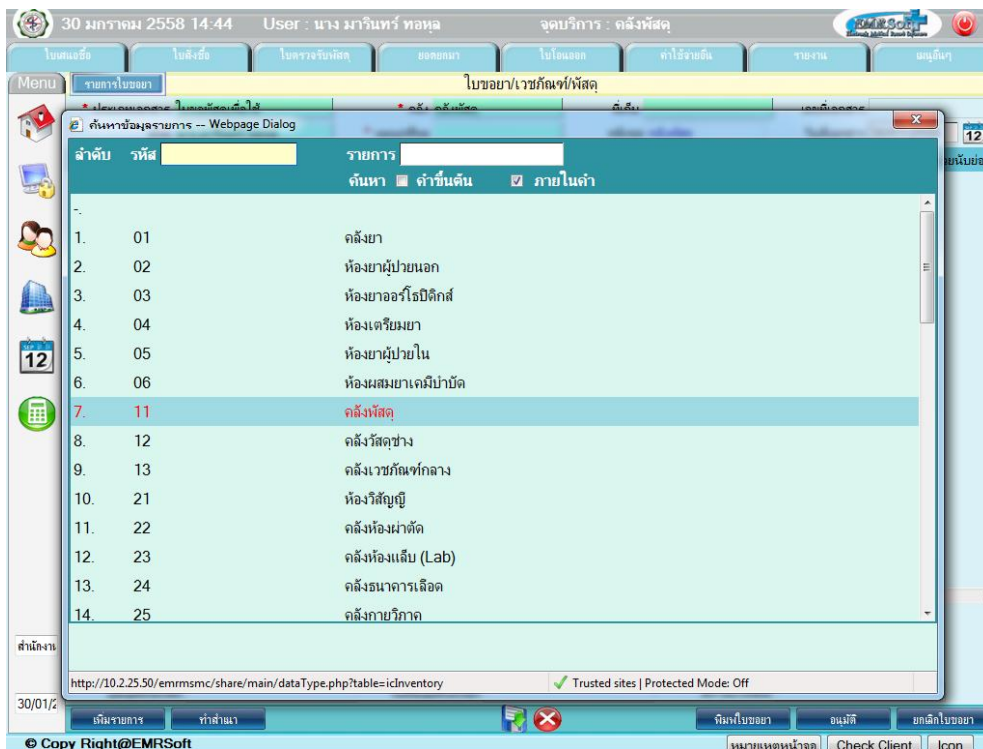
30 มกราคม 2558 14:44 User : นาง มารินทร์ ทอหุล จุดบริการ : คลังพัสดุ

EMRSoft

ใบเสนอซื้อ | ใบสั่งซื้อ | ใบตรวจรับพัสดุ | ยอดยกมา | ใบโอนออก | ค่าใช้จ่ายอื่น | รายงาน | เมนูอื่นๆ

Menu | รายการใบขอยา | ใบขอยา/เวชภัณฑ์/พัสดุ

ค้นหาข้อมูลรายการ -- Webpage Dialog

ลำดับ รหัส รายการ

ค้นหา คำขึ้นต้น ภายในคำ

-.

| | | |
|---|---|---|
| 1. | 01 | คลังยา |
| 2. | 02 | ห้องยาผู้ป่วยนอก |
| 3. | 03 | ห้องยาออร์โธปิดิกส์ |
| 4. | 04 | ห้องเตรียมยา |
| 5. | 05 | ห้องยาผู้ป่วยใน |
| 6. | 06 | ห้องผสมยาเคมีบำบัด |
| 7. | 11 | คลังพัสดุ |
| 8. | 12 | คลังวัสดุช่าง |
| 9. | 13 | คลังเวชภัณฑ์กลาง |
| 10. | 21 | ห้องวิสัญญี |
| 11. | 22 | คลังห้องผ่าตัด |
| 12. | 23 | คลังห้องแล็บ (Lab) |
| 13. | 24 | คลังธนาคารเลือด |
| 14. | 25 | คลังกายวิภาค |

http://10.2.25.50/emrmsmc/share/main/dataType.php?table=icInventory

Trusted sites | Protected Mode: Off

12

สำนักงาน

30/01/2

เพิ่มรายการ | ทำสำเนา | พิมพ์ใบขอยา | อนุมัติ | ยกเลิกใบขอยา

© Copy Right@EMRSoft

หมายเหตุหน้าจอ | Check Client | Icon